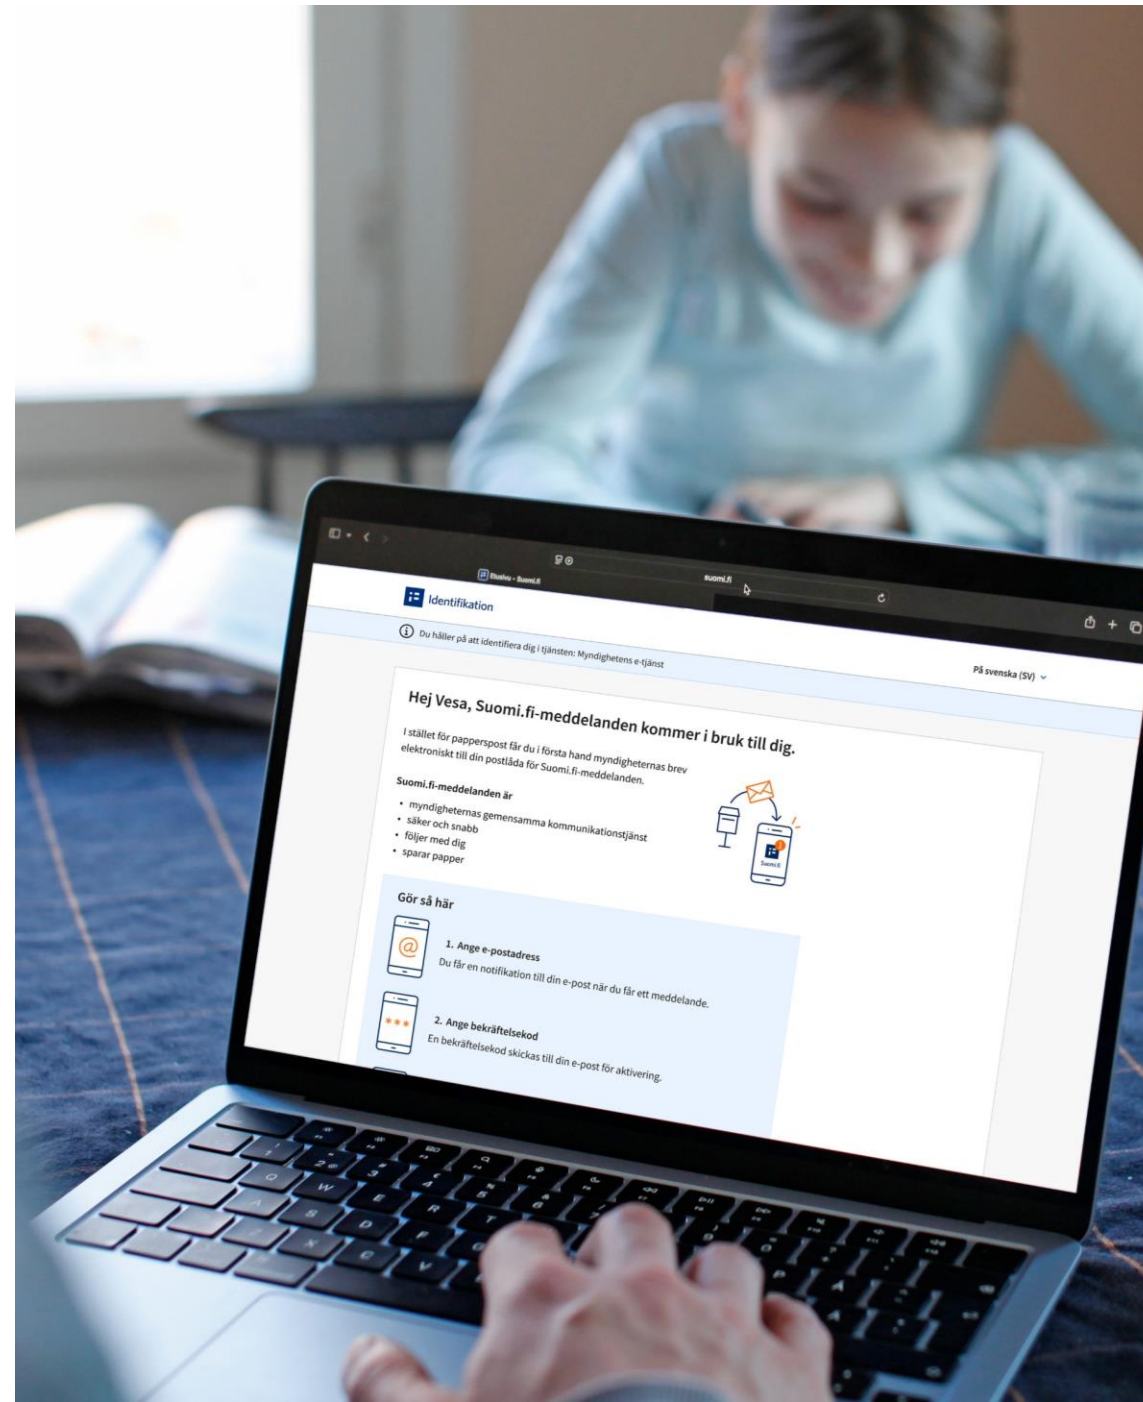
Etusivu - Suomi.fi

suomi.fi

Identifikation

Du håller på att identifiera dig i tjänsten: Myndighetens e-tjänst

På svenska (SV)

Hej Vesa, Suomi.fi-meddelanden kommer i bruk till dig.

I stället för papperspost får du i första hand myndigheternas brev elektroniskt till din postlåda för Suomi.fi-meddelanden.

Suomi.fi-meddelanden är

• myndigheternas gemensamma kommunikationstjänst
• säker och snabb
• följer med dig
• sparar papper

Suomi.fi

Gör så här

1. Ange e-postadress
Du får en notifikation till din e-post när du får ett meddelande.

2. Ange bekräftelsekod
En bekräftelsekod skickas till din e-post för aktivering.